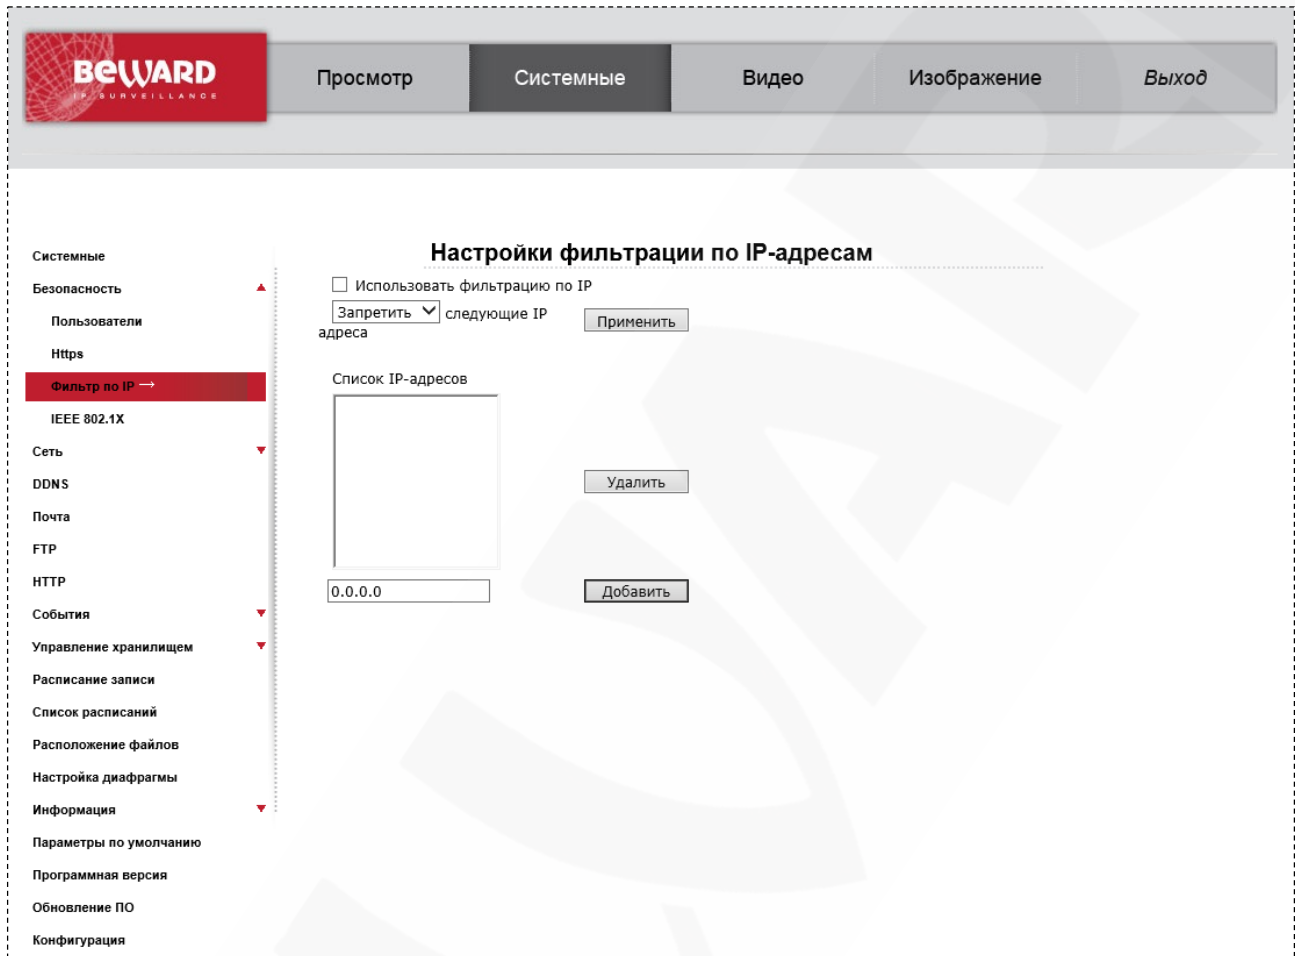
BeWARD
IP SURVEILLANCE

Просмотр
Системные
Видео
Изображение
Выход

Системные
Безопасность
Пользователи
Https
Фильтр по IP →
IEEE 802.1X
Сеть
DDNS
Почта
FTP
HTTP
События
Управление хранилищем
Расписание записи
Список расписаний
Расположение файлов
Настройка диафрагмы
Информация
Параметры по умолчанию
Программная версия
Обновление ПО
Конфигурация

Настройки фильтрации по IP-адресам

Использовать фильтрацию по IP
Запретить следующие IP адреса
Применить

Список IP-адресов
Удалить
0.0.0.0
Добавить